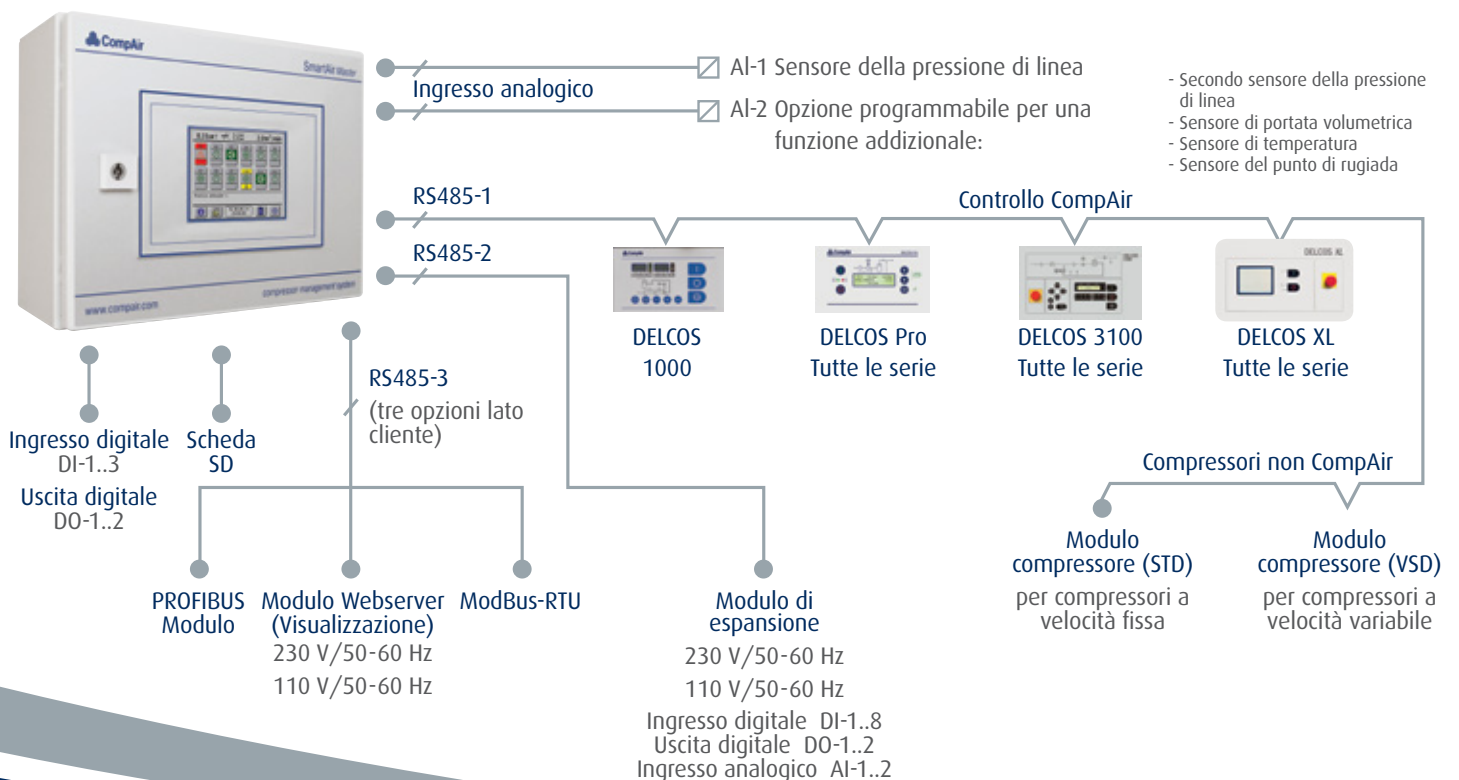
CompAir

SmartAir Master

www.compair.com

compressor management system

Ingresso analogico

AI-1 Sensore della pressione di linea

AI-2 Opzione programmabile per una funzione addizionale:

- Secondo sensore della pressione di linea
- Sensore di portata volumetrica
- Sensore di temperatura
- Sensore del punto di rugiada

RS485-1

RS485-2

Controllo CompAir

DELCOS XL

DELCOS 1000

DELCOS Pro Tutte le serie

DELCOS 3100 Tutte le serie

DELCOS XL Tutte le serie

RS485-3 (tre opzioni lato cliente)

Ingresso digitale DI-1..3

Uscita digitale DO-1..2

Scheda SD

Compressori non CompAir

Modulo compressore (STD)
per compressori a velocità fissa

Modulo compressore (VSD)
per compressori a velocità variabile

PROFIBUS Modulo

Modulo Webserver (Visualizzazione)
230 V/50-60 Hz
110 V/50-60 Hz

ModBus-RTU

Modulo di espansione
230 V/50-60 Hz
110 V/50-60 Hz
Ingresso digitale DI-1..8
Uscita digitale DO-1..2
Ingresso analogico AI-1..2